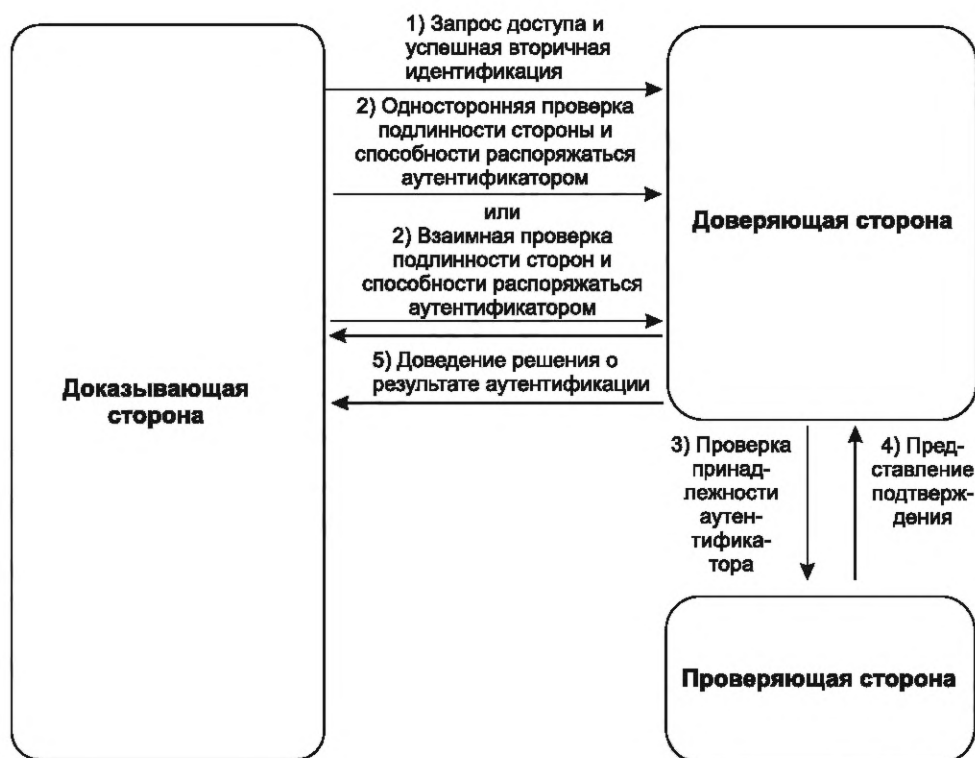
1) Запрос доступа и успешная вторичная идентификация

2) Односторонняя проверка подлинности стороны и способности распоряжаться аутентификатором

или

2) Взаимная проверка подлинности сторон и способности распоряжаться аутентификатором

5) Доведение решения о результате аутентификации

Доверяющая сторона

Доказывающая сторона

3) Проверка принадлежности аутентификатора

4) Представление подтверждения

Проверяющая сторона